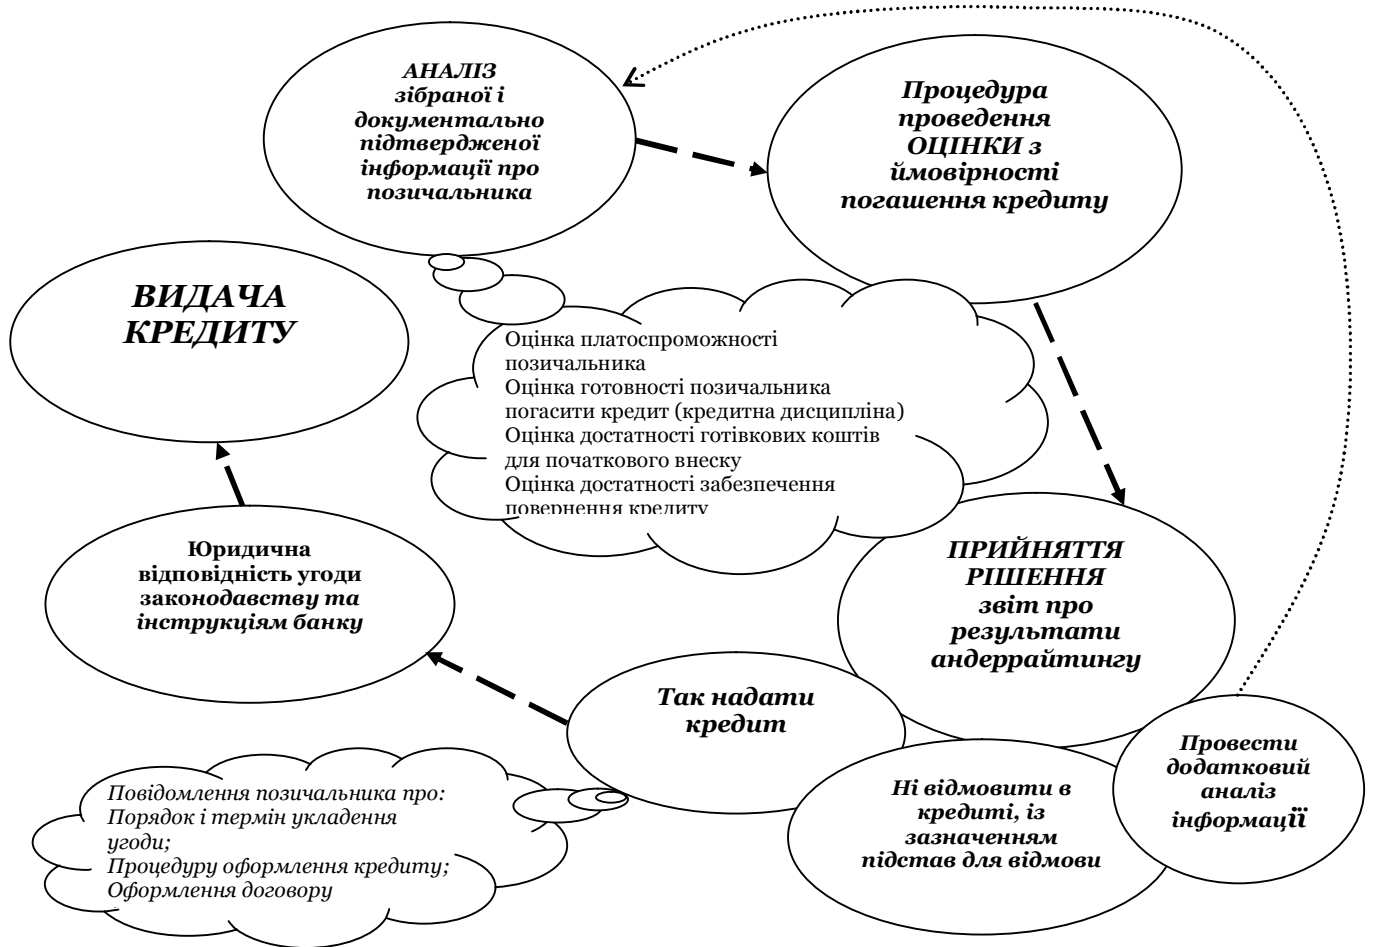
АНАЛІЗ зібраної і документально підтвердженої інформації про позичальника

Процедура проведення ОЦІНКИ з ймовірності погашення кредиту

ВИДАЧА КРЕДИТУ

Оцінка платоспроможності позичальника
Оцінка готовності позичальника погасити кредит (кредитна дисципліна)
Оцінка достатності готівкових коштів для початкового внеску
Оцінка достатності забезпечення повернення кредиту

Юридична відповідність угоди законодавству та інструкціям банку

ПРИЙНЯТТЯ РІШЕННЯ звіт про результати андеррайтингу

Так надати кредит

Повідомлення позичальника про:
Порядок і термін укладення угоди;
Процедуру оформлення кредиту;
Оформлення договору

Ні відмовити в кредиті, із зазначенням підстав для відмови

Провести додатковий аналіз інформації